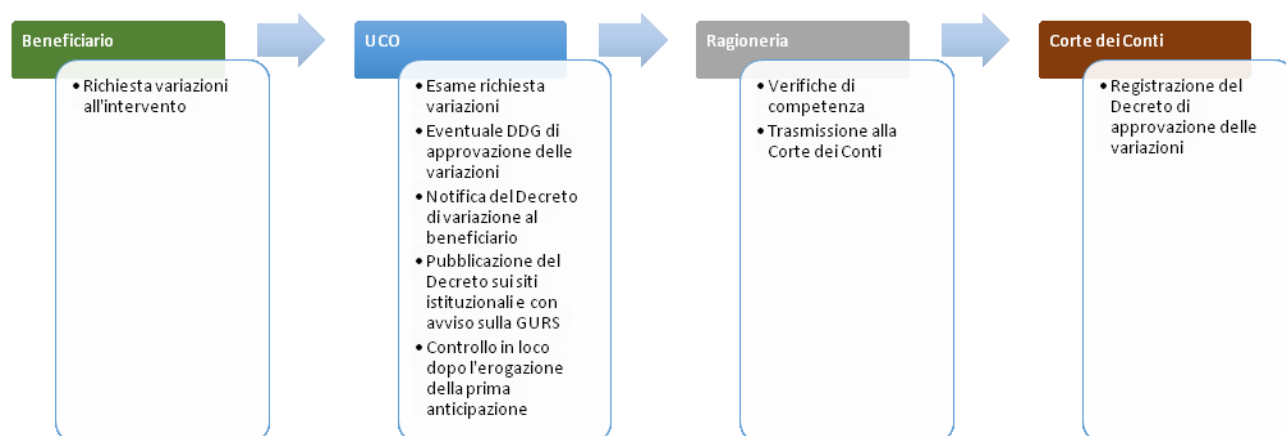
Beneficiario

- Richiesta variazioni all'intervento

UCO

- Esame richiesta variazioni
- Eventuale DDG di approvazione delle variazioni
- Notifica del Decreto di variazione al beneficiario
- Pubblicazione del Decreto sui siti istituzionali e con avviso sulla GURS
- Controllo in loco dopo l'erogazione della prima anticipazione

Ragioneria

- Verifiche di competenza
- Trasmissione alla Corte dei Conti

Corte dei Conti

- Registrazione del Decreto di approvazione delle variazioni